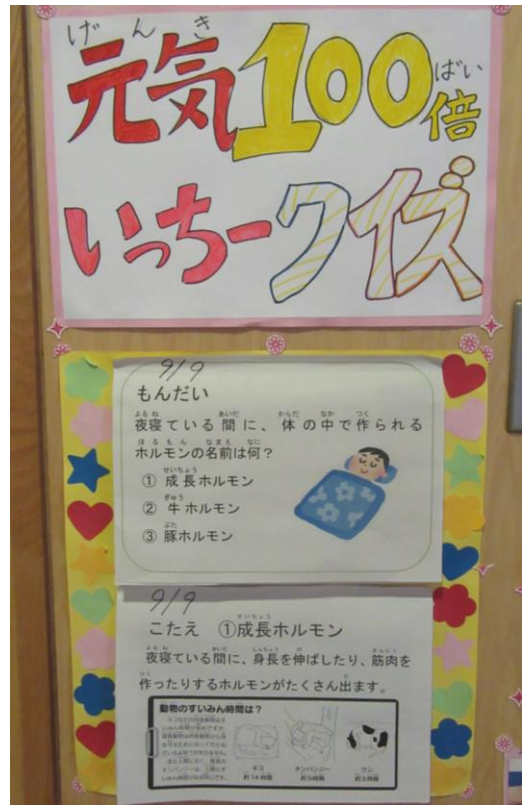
げんき
元気100倍
ばい

いっちークイズ

9/9
もんだい
夜寝ている間に、体の中で作られるホルモンの名前は何?
① 成長ホルモン
② 牛ホルモン
③ 豚ホルモン

9/9
こたえ ①成長ホルモン
夜寝ている間に、身長を伸ばしたり、筋肉を作ったりするホルモンがたくさん出ます。

動物のすいみん時間は?
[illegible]
ネコ 約14時間
チンパンジー 約9時間
ウシ 約3時間